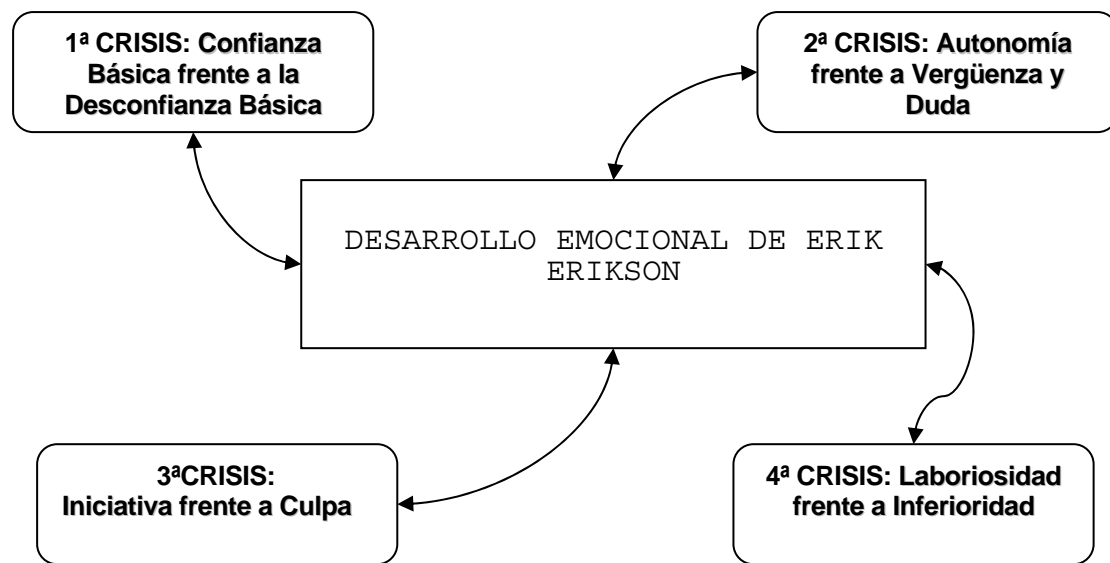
1ª CRISIS: Confianza Básica frente a la Desconfianza Básica

2ª CRISIS: Autonomía frente a Vergüenza y Duda

DESARROLLO EMOCIONAL DE ERIK ERIKSON

3ªCRISIS: Iniciativa frente a Culpa

4ª CRISIS: Laboriosidad frente a Inferioridad